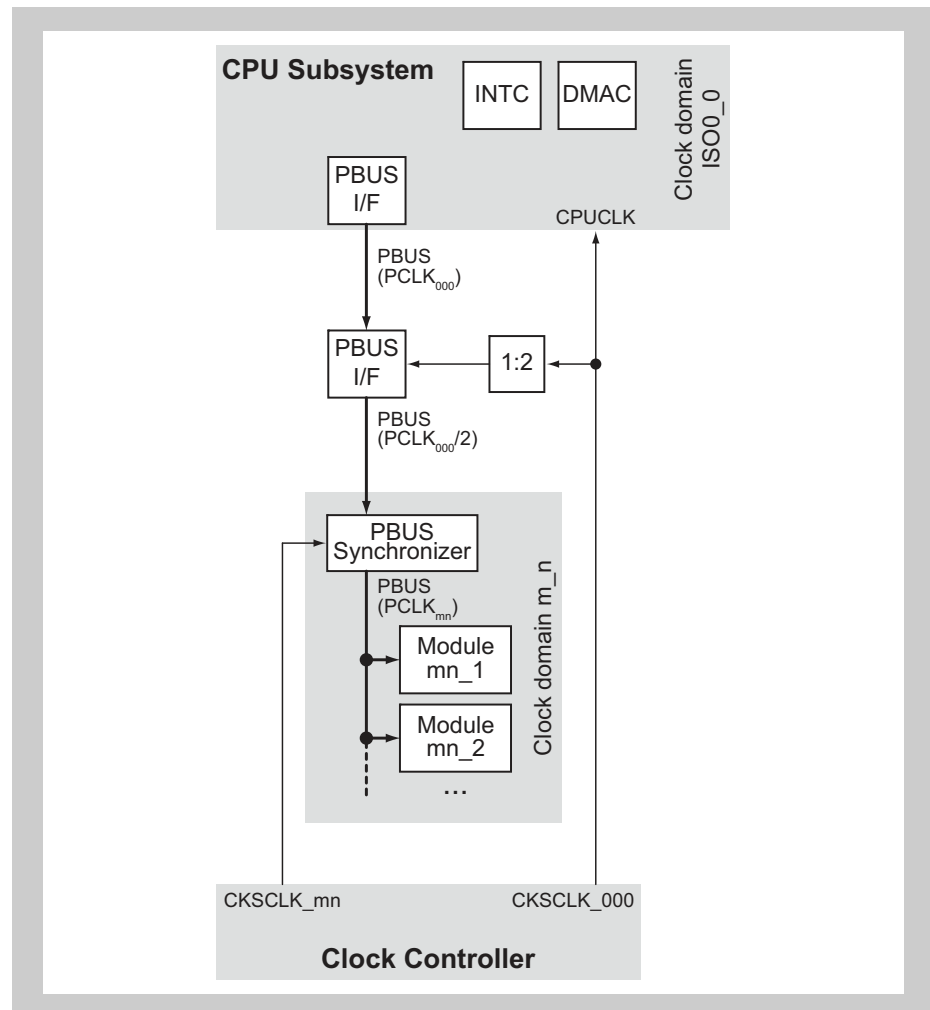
CPU Subsystem

INTC

DMAC

Clock domain ISO0_0

PBUS I/F

CPUCLK

PBUS ($PCLK_{000}$)

PBUS I/F

1:2

PBUS ($PCLK_{000}/2$)

PBUS Synchronizer

PBUS ($PCLK_{mn}$)

Clock domain m_n

Module mn_1

Module mn_2

...

CKSCLK_mn

CKSCLK_000

Clock Controller